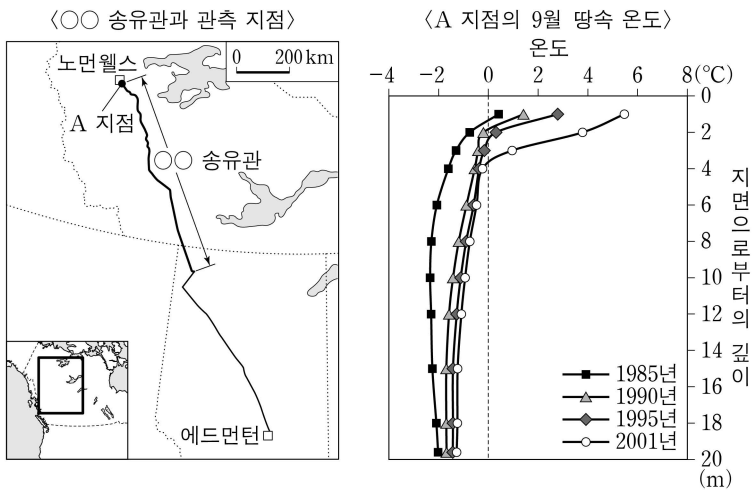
〈○○ 송유관과 관측 지점〉

노먼웰스

0 200 km

A 지점

○○ 송유관

에드먼턴

〈A 지점의 9월 땅속 온도〉

온도

−4 −2 0 2 4 6 8(°C)

0
2
4
6
8
10
12
14
16
18
20
(m)

지면으로부터의 깊이

1985년
1990년
1995년
2001년